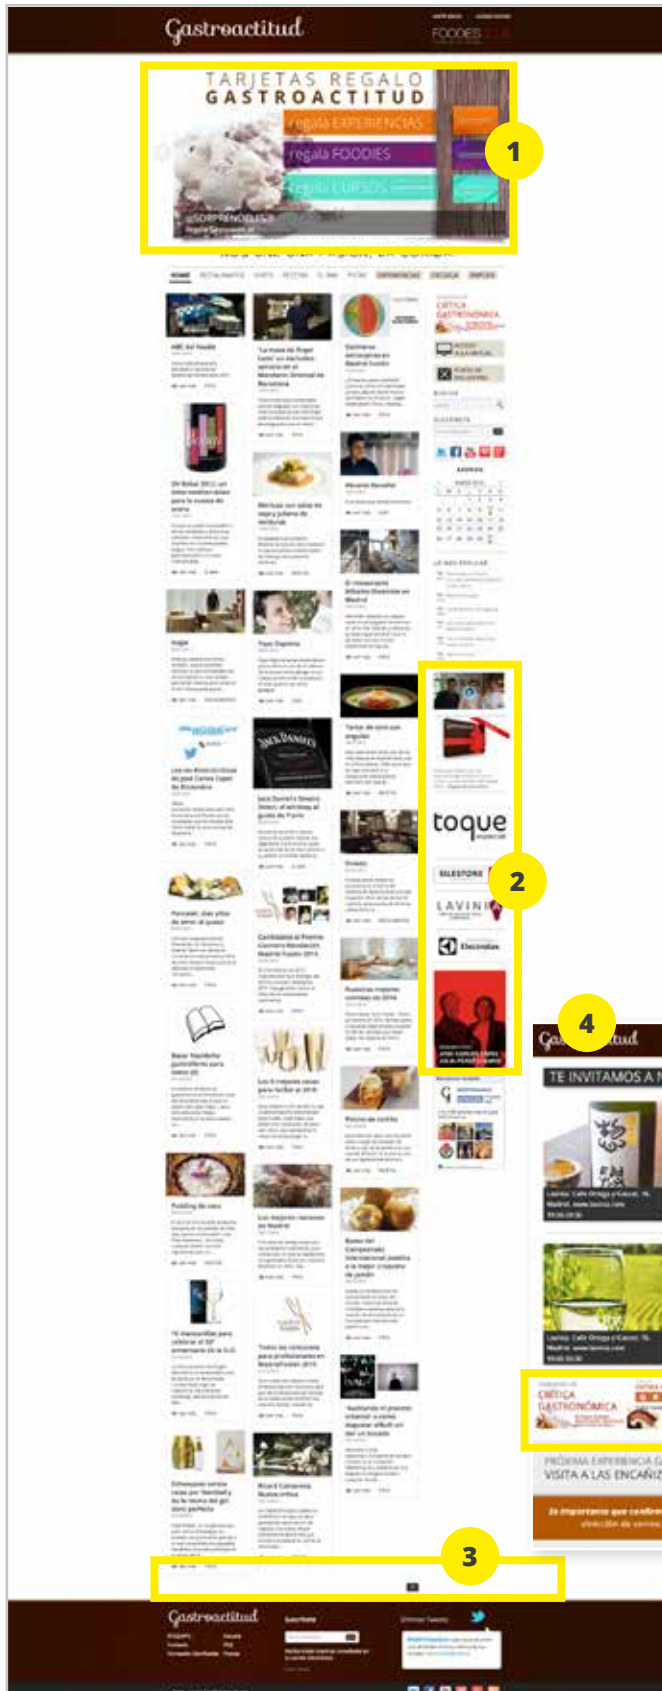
Gastroactitud

FOODIES

TARJETAS REGALO
GASTROACTITUD

regala EXPERIENCIAS
regala FOODIES
regala CURSOS

1

HOME

2

toque

SILESTONE

LAVINIA

Electrolux

4

Gastroactitud

TE INVITAMOS A

CRÍTICA GASTRONÓMICA

PRÓXIMA EXPERIENCIA
VISITA A LAS ENCAÑIZ

3

Gastroactitud